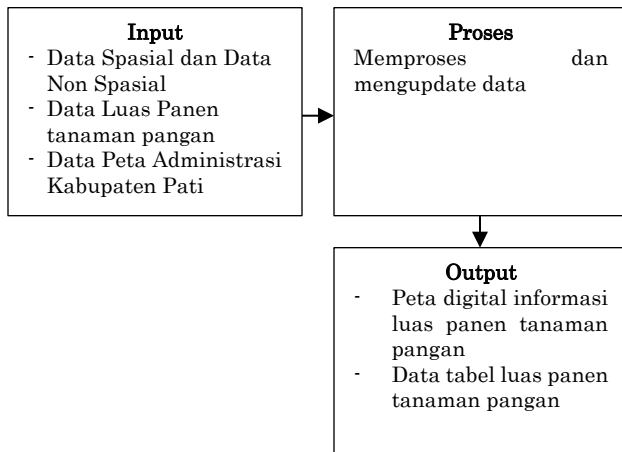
Input
- Data Spasial dan Data Non Spasial
- Data Luas Panen tanaman pangan
- Data Peta Administrasi Kabupaten Pati

Proses
Memproses dan mengupdate data

Output
- Peta digital informasi luas panen tanaman pangan
- Data tabel luas panen tanaman pangan